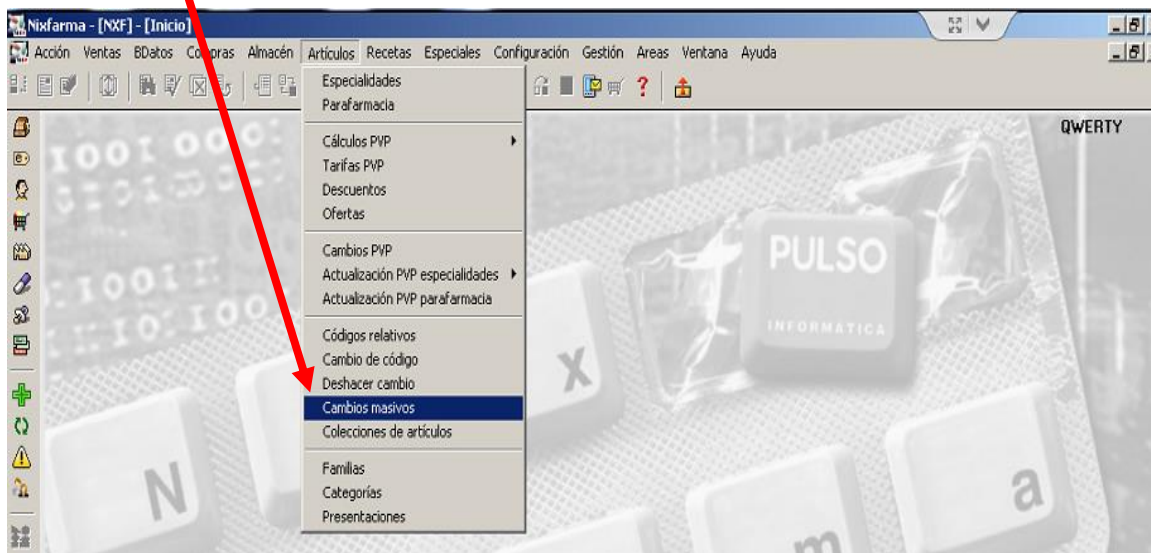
Nixfarma - [NXF] - [Inicio]

Acción Ventas BDatos Compras Almacén Artículos Recetas Especiales Configuración Gestión Areas Ventana Ayuda

Especialidades
Parafarmacia

Cálculos PVP
Tarifas PVP
Descuentos
Ofertas

Cambios PVP
Actualización PVP especialidades
Actualización PVP parafarmacia

Códigos relativos
Cambio de código
Deshacer cambio
Cambios masivos
Colecciones de artículos

Familias
Categorías
Presentaciones

QWERTY

PULSO
INFORMATICA

X
N
a
m